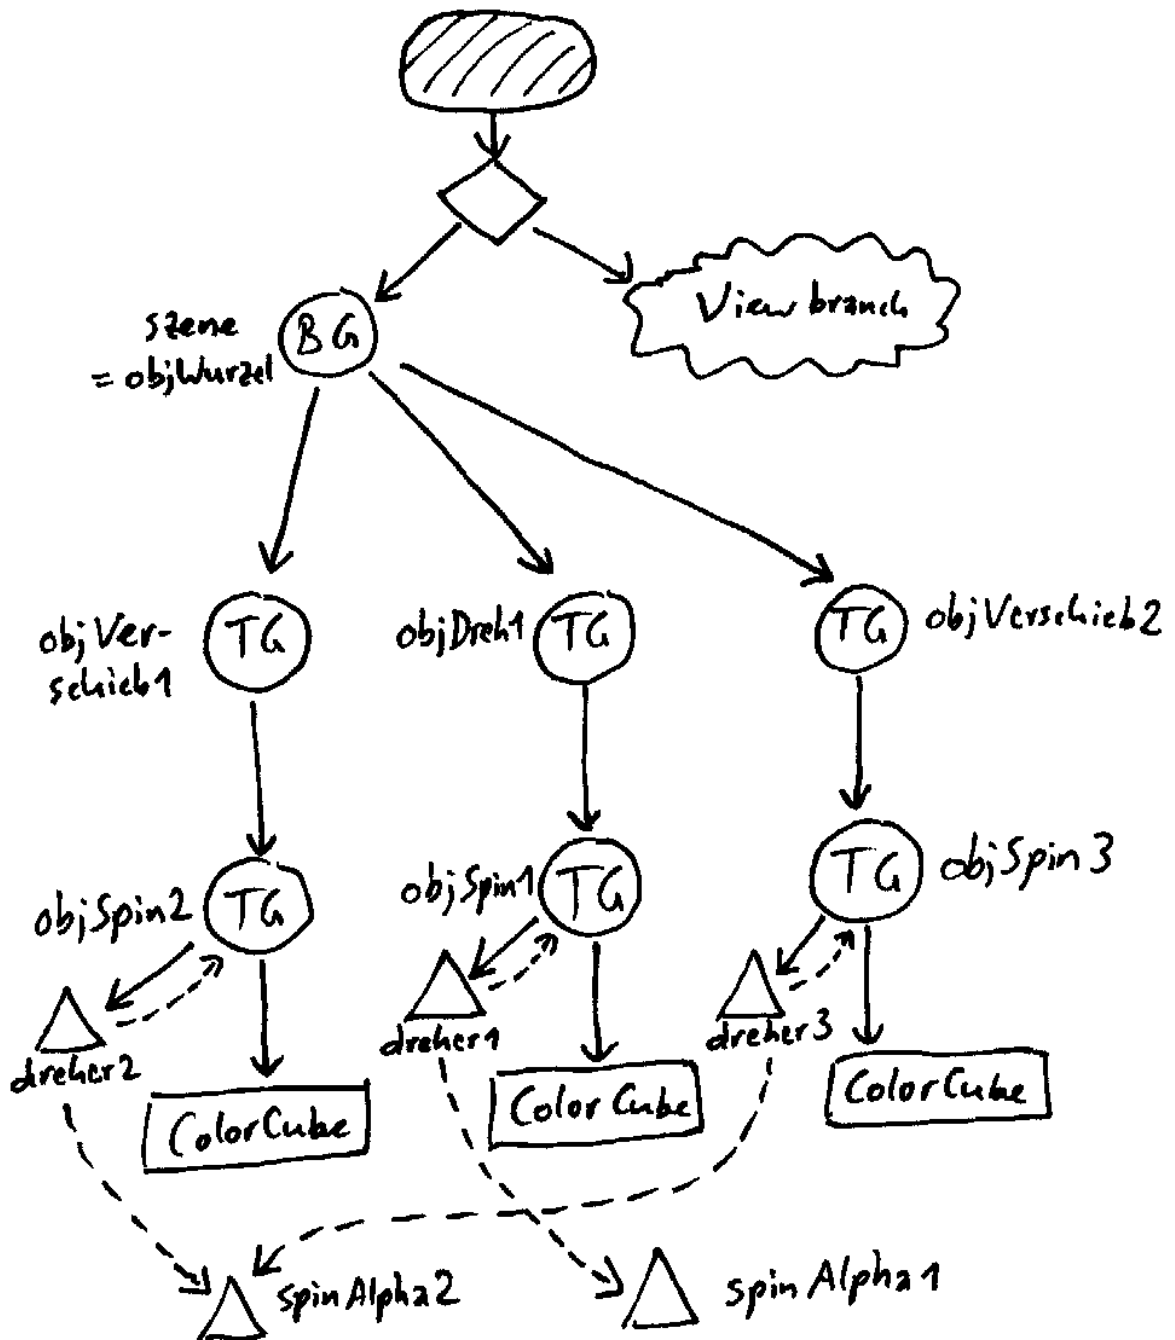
View branch

szene = objWurzel BG

objVerschieb1 TG

objDreh1 TG

TG objVerschieb2

objSpin2 TG

objSpin1 TG

TG objSpin3

dreher2

dreher1

dreher3

ColorCube

Color Cube

ColorCube

spinAlpha2

spin Alpha1